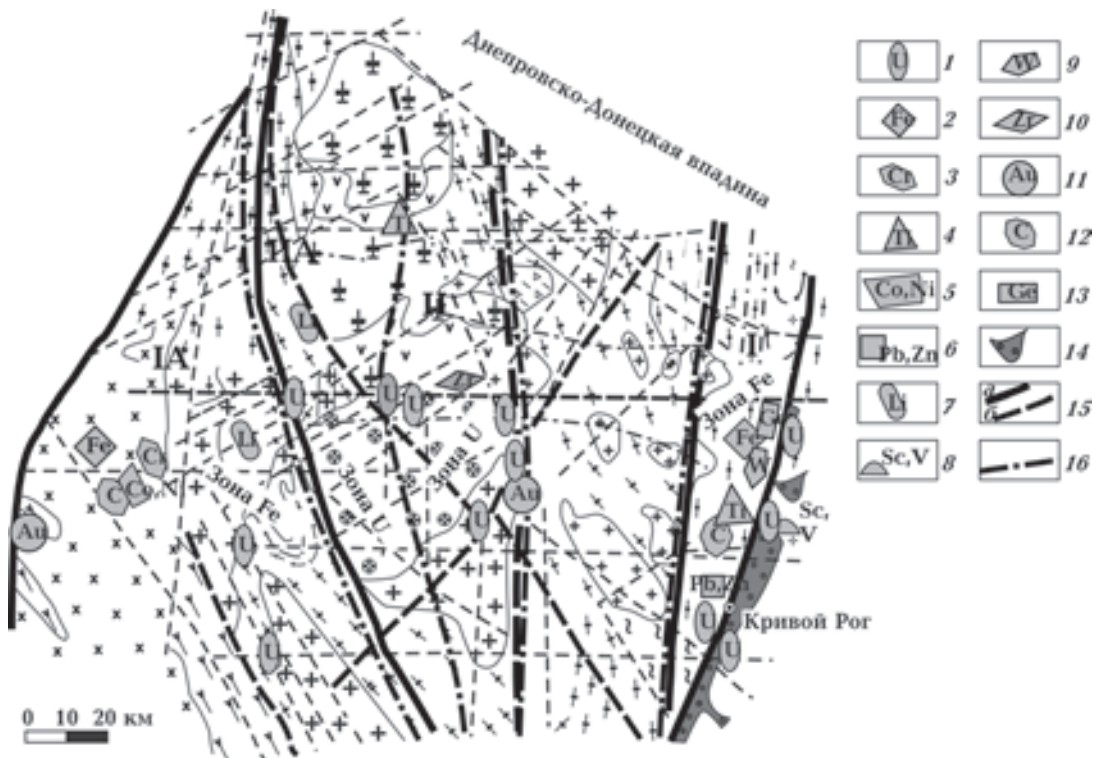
Днепровско-Донецкая впадина

U 1
Fe 2
Cr 3
Ti 4
Co,Ni 5
Pb,Zn 6
Li 7
Sc,V 8
W 9
Zr 10
Au 11
C 12
Ge 13
14
а б 15
16

ПА
Ti
II
U
IA
U
U U
Zr
U
Li
Fe
Cr
C Co,Ni
Зона Fe
Зона U
Зона U
U
Au
U
U
Au
Зона Fe
Fe
W
Cr
U
Ti
C
U
Sc, V
Pb,Zn
U
U
Кривой Рог
U
I

0 10 20 км